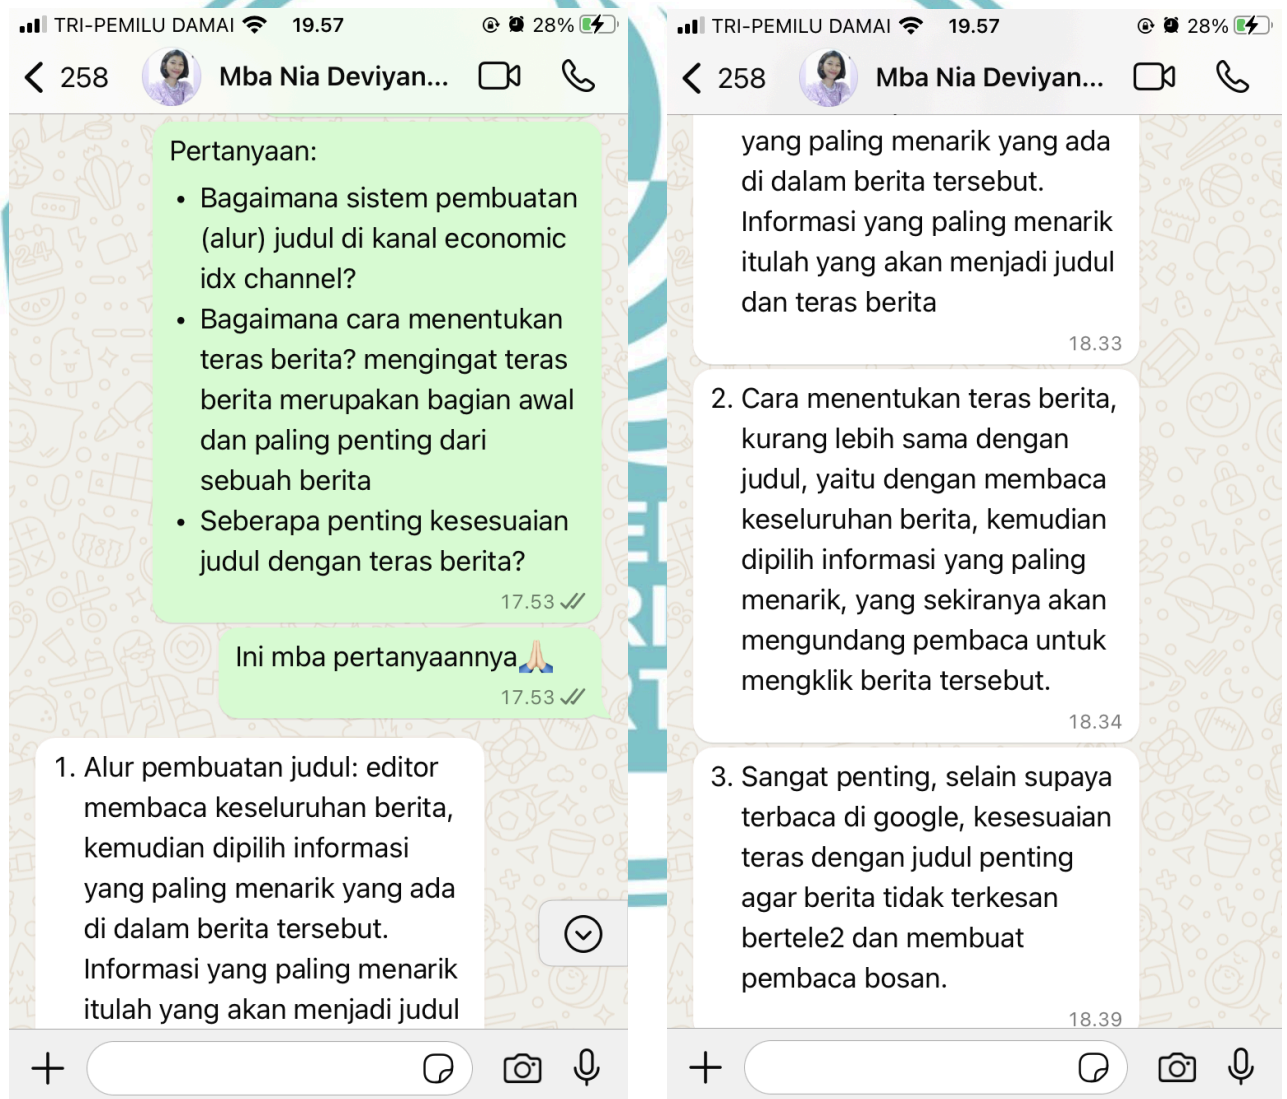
TRI-PEMILU DAMAI 19.57 28%

258 Mba Nia Deviyan...

Pertanyaan:
• Bagaimana sistem pembuatan (alur) judul di kanal economic idx channel?
• Bagaimana cara menentukan teras berita? mengingat teras berita merupakan bagian awal dan paling penting dari sebuah berita
• Seberapa penting kesesuaian judul dengan teras berita?
17.53

Ini mba pertanyaannya🙏
17.53

1. Alur pembuatan judul: editor membaca keseluruhan berita, kemudian dipilih informasi yang paling menarik yang ada di dalam berita tersebut. Informasi yang paling menarik itulah yang akan menjadi judul

TRI-PEMILU DAMAI 19.57 28%

258 Mba Nia Deviyan...

yang paling menarik yang ada di dalam berita tersebut. Informasi yang paling menarik itulah yang akan menjadi judul dan teras berita
18.33

2. Cara menentukan teras berita, kurang lebih sama dengan judul, yaitu dengan membaca keseluruhan berita, kemudian dipilih informasi yang paling menarik, yang sekiranya akan mengundang pembaca untuk mengklik berita tersebut.
18.34

3. Sangat penting, selain supaya terbaca di google, kesesuaian teras dengan judul penting agar berita tidak terkesan bertele2 dan membuat pembaca bosan.
18.39